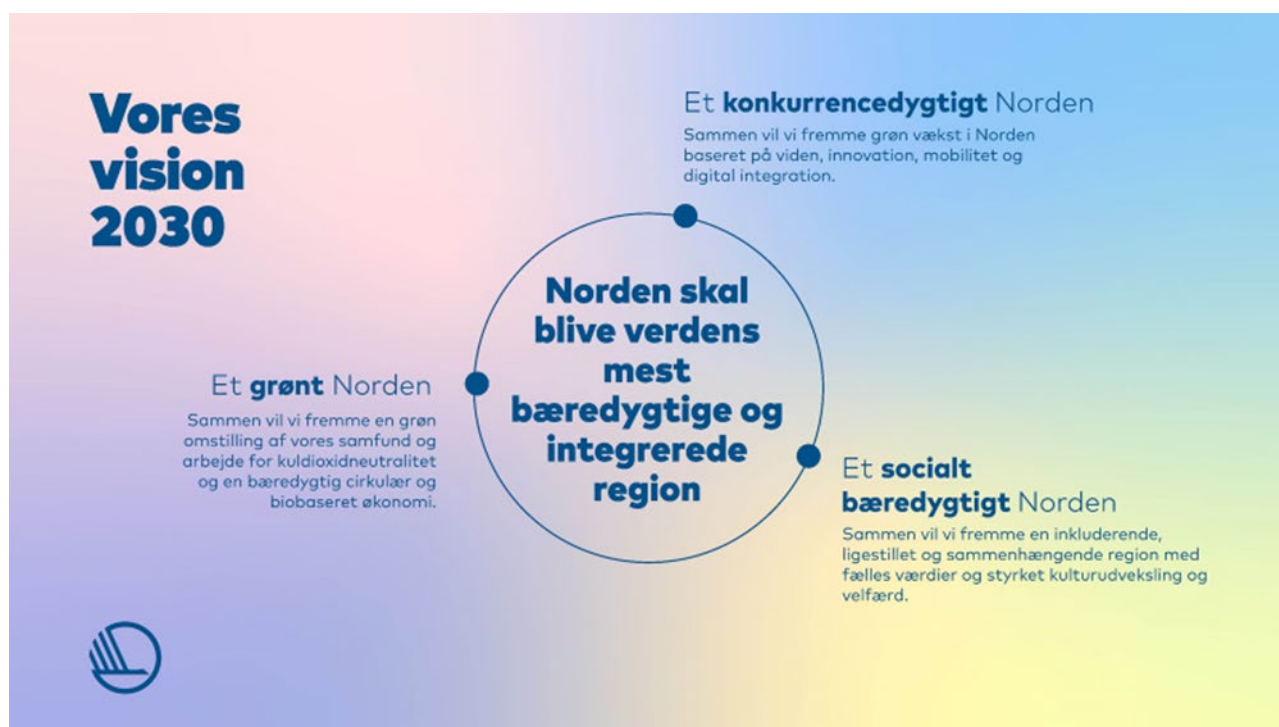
Vores vision 2030

Et konkurrencedygtigt Norden

Sammen vil vi fremme grøn vækst i Norden baseret på viden, innovation, mobilitet og digital integration.

Norden skal blive verdens mest bæredygtige og integrerede region

Et grønt Norden

Sammen vil vi fremme en grøn omstilling af vores samfund og arbejde for kuldioxidneutralitet og en bæredygtig cirkulær og biobaseret økonomi.

Et socialt bæredygtigt Norden

Sammen vil vi fremme en inkluderende, ligestillet og sammenhængende region med fælles værdier og styrket kulturudveksling og velfærd.